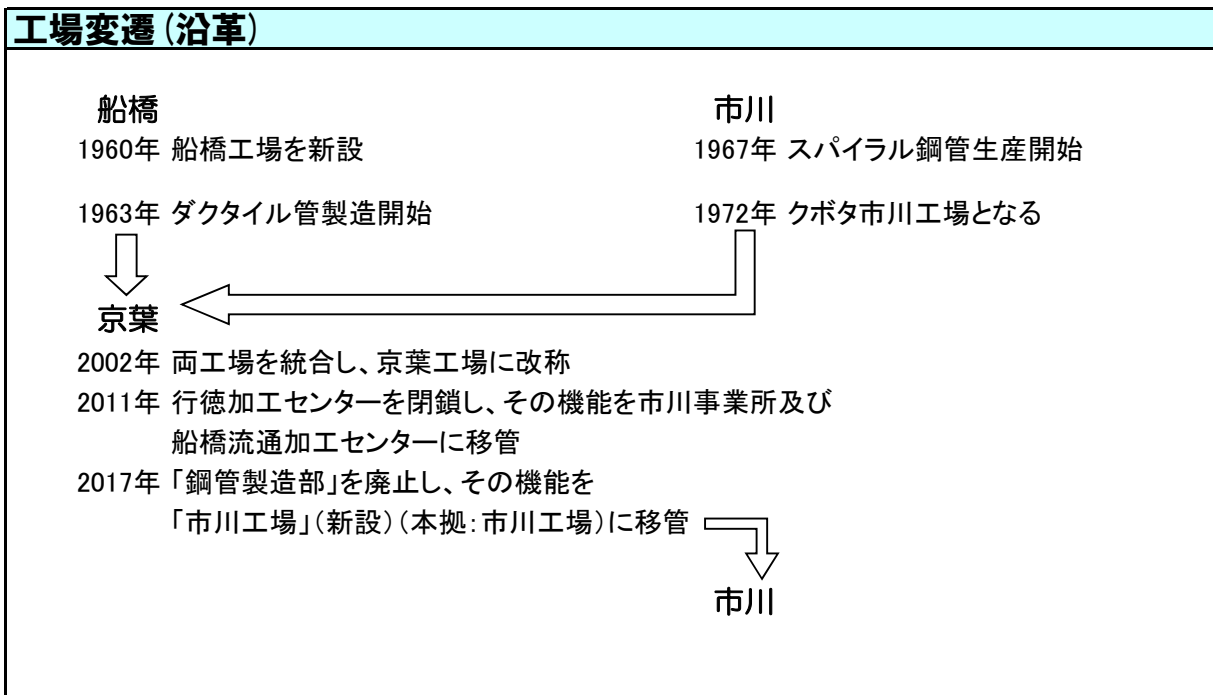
工場変遷（沿革）

船橋
1960年 船橋工場を新設

1963年 ダクタイル管製造開始

市川
1967年 スパイラル鋼管生産開始

1972年 クボタ市川工場となる

京葉
2002年 両工場を統合し、京葉工場に改称
2011年 行徳加工センターを閉鎖し、その機能を市川事業所及び船橋流通加工センターに移管
2017年「鋼管製造部」を廃止し、その機能を「市川工場」(新設)(本拠:市川工場)に移管

市川